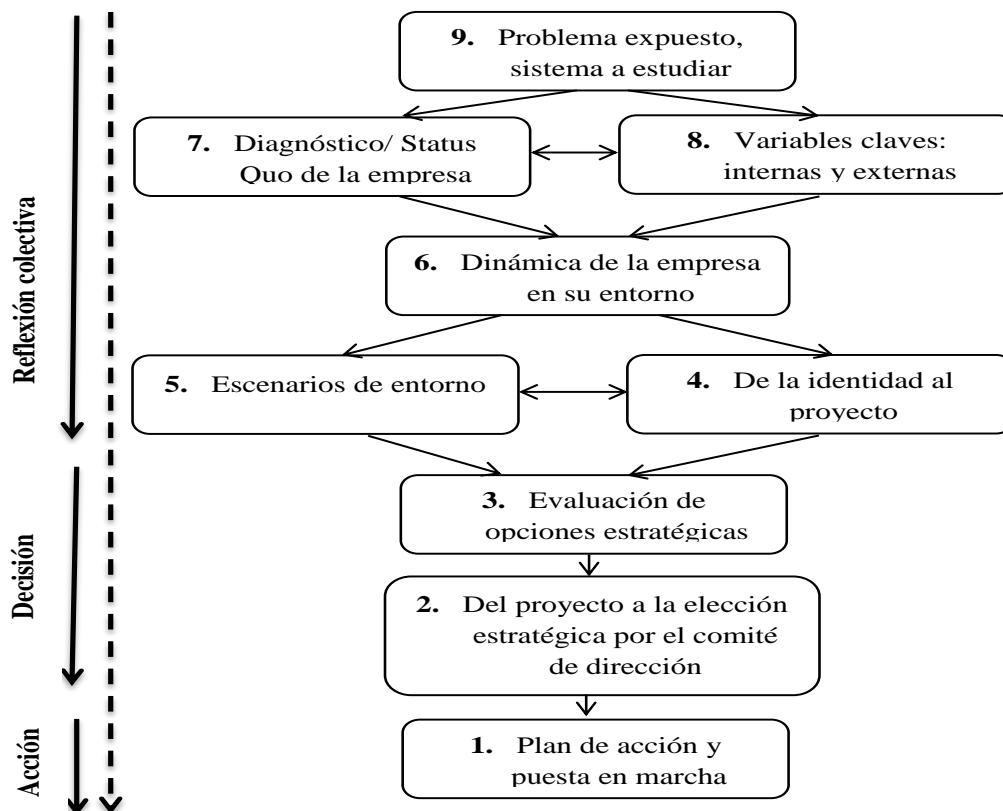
Reflexión colectiva

Decisión

Acción

**9.** Problema expuesto, sistema a estudiar

**7.** Diagnóstico/ Status Quo de la empresa

**8.** Variables claves: internas y externas

**6.** Dinámica de la empresa en su entorno

**5.** Escenarios de entorno

**4.** De la identidad al proyecto

**3.** Evaluación de opciones estratégicas

**2.** Del proyecto a la elección estratégica por el comité de dirección

**1.** Plan de acción y puesta en marcha